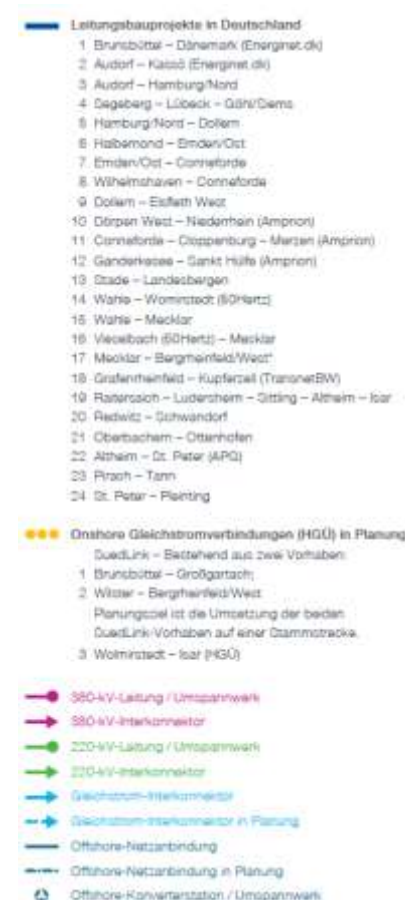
Leitungsbauprojekte in Deutschland
1 Brunsbüttel – Dänemark (Energinet.dk)
2 Audorf – Kassö (Energinet.dk)
3 Audorf – Hamburg/Nord
4 Segeberg – Lübeck – Göhl/Siems
5 Hamburg/Nord – Dollern
6 Halbemond – Emden/Ost
7 Emden/Ost – Conneforde
8 Wilhelmshaven – Conneforde
9 Dollern – Elsfleth West
10 Dörpen West – Niederrhein (Amprion)
11 Conneforde – Cloppenburg – Merzen (Amprion)
12 Ganderkesee – Sankt Hülfe (Amprion)
13 Stade – Landesbergen
14 Wahle – Wolmirstedt (50Hertz)
15 Wahle – Mecklar
16 Vieselbach (50Hertz) – Mecklar
17 Mecklar – Bergrheinfeld/West
18 Grafenrheinfeld – Kupferzell (TransnetBW)
19 Raitersaich – Ludersheim – Sittling – Altheim – Isar
20 Redwitz – Schwandorf
21 Oberbachern – Ottenhofen
22 Altheim – St. Peter (APG)
23 Pirach – Tann
24 St. Peter – Pleinting

Onshore Gleichstromverbindungen (HGÜ) in Planung
SuedLink – Bestehend aus zwei Vorhaben:
1 Brunsbüttel – Großgartach;
2 Wilster – Bergrheinfeld/West
Planungsziel ist die Umsetzung der beiden SuedLink-Vorhaben auf einer Stammstrecke.
3 Wolmirstedt – Isar (HGÜ)

380-kV-Leitung / Umspannwerk
380-kV-Interkonnektor
220-kV-Leitung / Umspannwerk
220-kV-Interkonnektor
Gleichstrom-Interkonnektor
Gleichstrom-Interkonnektor in Planung
Offshore-Netzanbindung
Offshore-Netzanbindung in Planung
Offshore-Konverterstation / Umspannwerk